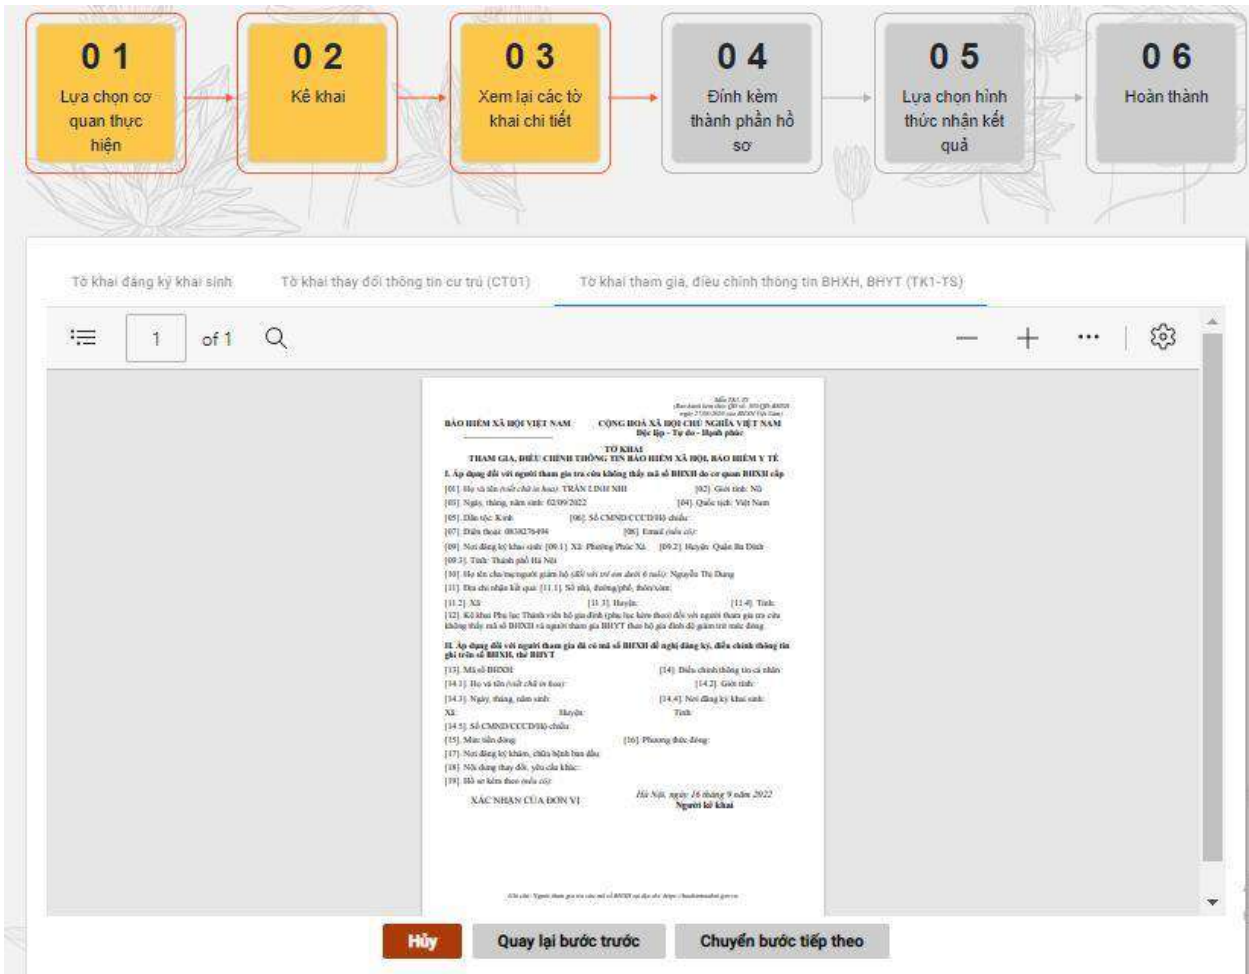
0 1
Lựa chọn cơ quan thực hiện

0 2
Kê khai

0 3
Xem lại các tờ khai chi tiết

0 4
Đính kèm thành phần hồ sơ

0 5
Lựa chọn hình thức nhận kết quả

0 6
Hoàn thành

Tờ khai đăng ký khai sinh    Tờ khai thay đổi thông tin cư trú (CT01)    Tờ khai tham gia, điều chỉnh thông tin BHXH, BHYT (TK1-TS)

1 of 1

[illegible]

BẢO HIỂM XÃ HỘI VIỆT NAM    CỘNG HOÀ XÃ HỘI CHỦ NGHĨA VIỆT NAM
Độc lập - Tự do - Hạnh phúc

TỜ KHAI
THAM GIA, ĐIỀU CHỈNH THÔNG TIN BẢO HIỂM XÃ HỘI, BẢO HIỂM Y TẾ

I. Áp dụng đối với người tham gia tra cứu không thấy mã số BHXH do cơ quan BHXH cấp
[01]. Họ và tên (viết chữ in hoa): TRẦN LINH NHI    [02]. Giới tính: Nữ
[03]. Ngày, tháng, năm sinh: 02/09/2022    [04]. Quốc tịch: Việt Nam
[05]. Dân tộc: Kinh    [06]. Số CMND/CCCD/Hộ chiếu:
[07]. Điện thoại: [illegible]    [08]. Email (nếu có):
[09]. Nơi đăng ký khai sinh: [09.1]. Xã: Phường Phúc Xá    [09.2]. Huyện: Quận Ba Đình
[09.3]. Tỉnh: Thành phố Hà Nội
[10]. Họ tên cha/mẹ/người giám hộ (đối với trẻ em dưới 6 tuổi): Nguyễn Thu Dung
[11]. Địa chỉ nhận kết quả: [11.1]. Số nhà, đường/phố, thôn/xóm:
[11.2]. Xã:    [11.3]. Huyện:    [11.4]. Tỉnh:
[12]. Kê khai Phụ lục Thành viên hộ gia đình (phụ lục kèm theo) đối với người tham gia tra cứu không thấy mã số BHXH và người tham gia BHYT theo hộ gia đình để giảm trừ mức đóng

II. Áp dụng đối với người tham gia đã có mã số BHXH đề nghị đăng ký, điều chỉnh thông tin ghi trên sổ BHXH, thẻ BHYT
[13]. Mã số BHXH:    [14]. Điều chỉnh thông tin cá nhân:
[14.1]. Họ và tên (viết chữ in hoa):    [14.2]. Giới tính:
[14.3]. Ngày, tháng, năm sinh:    [14.4]. Nơi đăng ký khai sinh:
Xã:    Huyện:    Tỉnh:
[14.5]. Số CMND/CCCD/Hộ chiếu:
[15]. Mức tiền đóng:    [16]. Phương thức đóng:
[17]. Nơi đăng ký khám, chữa bệnh ban đầu:
[18]. Nội dung thay đổi, yêu cầu khác:
[19]. Hồ sơ kèm theo (nếu có):
XÁC NHẬN CỦA ĐƠN VỊ    Hà Nội, ngày 16 tháng 9 năm 2022
Người kê khai

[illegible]

Hủy    Quay lại bước trước    Chuyển bước tiếp theo